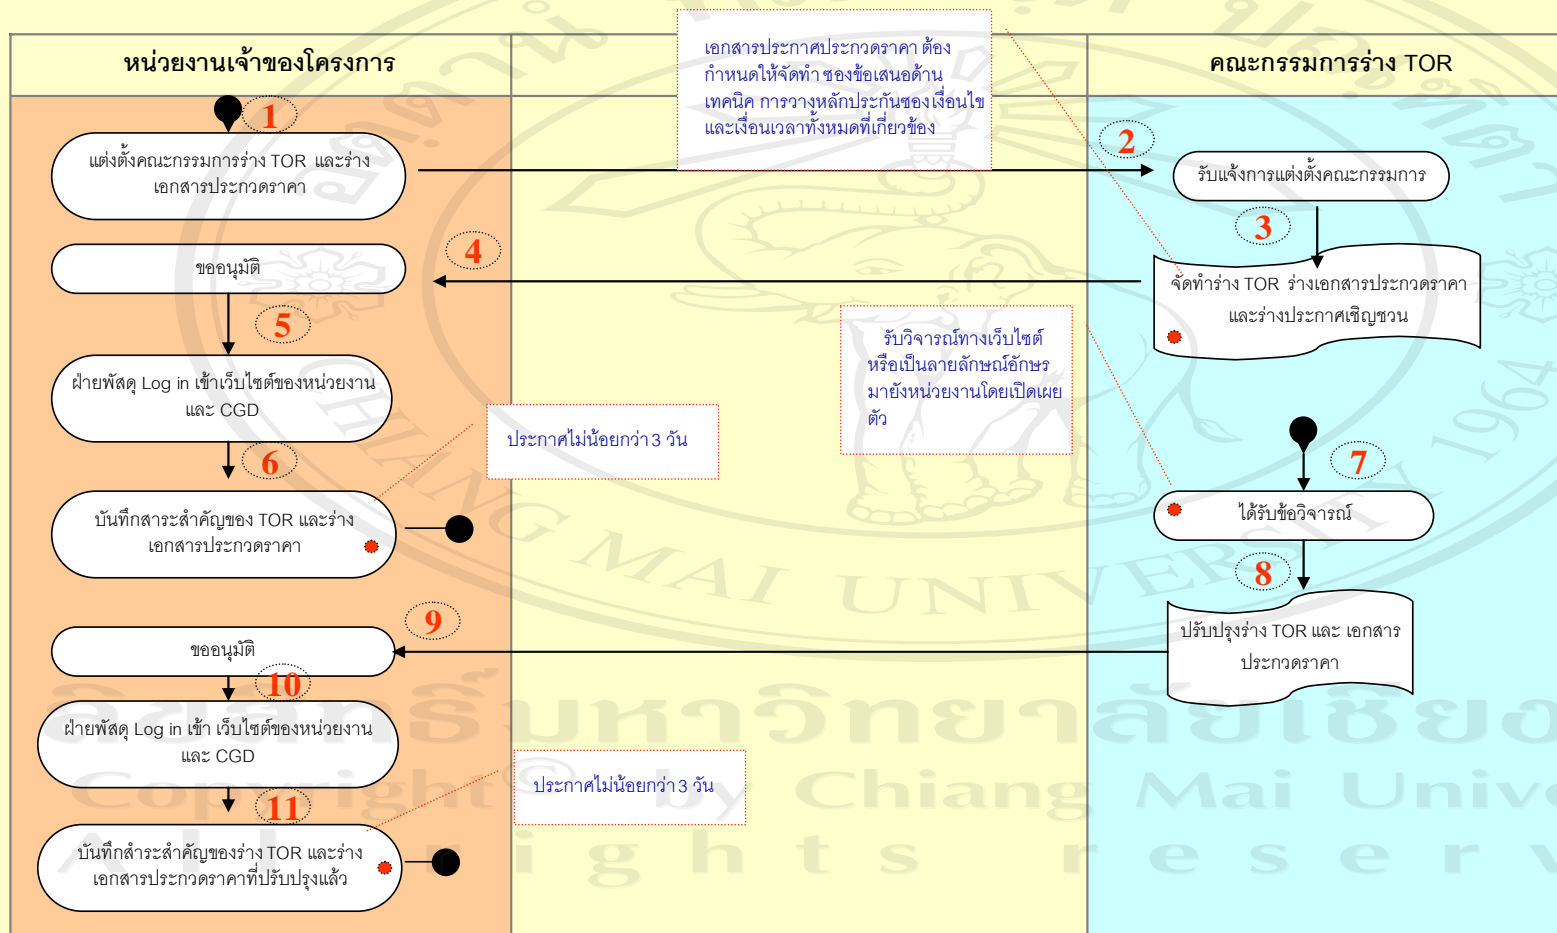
หน่วยงานเจ้าของโครงการ

คณะกรรมการร่าง TOR

เอกสารประกาศประกวดราคา ต้องกำหนดให้จัดทำ ซองข้อเสนอด้านเทคนิค การวางหลักประกันซองเงื่อนไข และเงื่อนเวลาทั้งหมดที่เกี่ยวข้อง

1

แต่งตั้งคณะกรรมการร่าง TOR และร่างเอกสารประกวดราคา

2

รับแจ้งการแต่งตั้งคณะกรรมการ

3

จัดทำร่าง TOR ร่างเอกสารประกวดราคา และร่างประกาศเชิญชวน

4

ขออนุมัติ

5

รับวิจารณ์ทางเว็บไซต์ หรือเป็นลายลักษณ์อักษร มายังหน่วยงานโดยเปิดเผยตัว

ฝ่ายพัสดุ Log in เข้าเว็บไซต์ของหน่วยงาน และ CGD

ประกาศไม่น้อยกว่า 3 วัน

6

7

บันทึกสาระสำคัญของ TOR และร่างเอกสารประกวดราคา

ได้รับข้อวิจารณ์

8

9

ปรับปรุงร่าง TOR และ เอกสารประกวดราคา

ขออนุมัติ

10

ฝ่ายพัสดุ Log in เข้า เว็บไซต์ของหน่วยงาน และ CGD

11

ประกาศไม่น้อยกว่า 3 วัน

บันทึกสำระสำคัญของร่าง TOR และร่างเอกสารประกวดราคาที่ปรับปรุงแล้ว

ลิขสิทธิ์มหาวิทยาลัยเชียงใหม่
Copyright by Chiang Mai University
All rights reserved